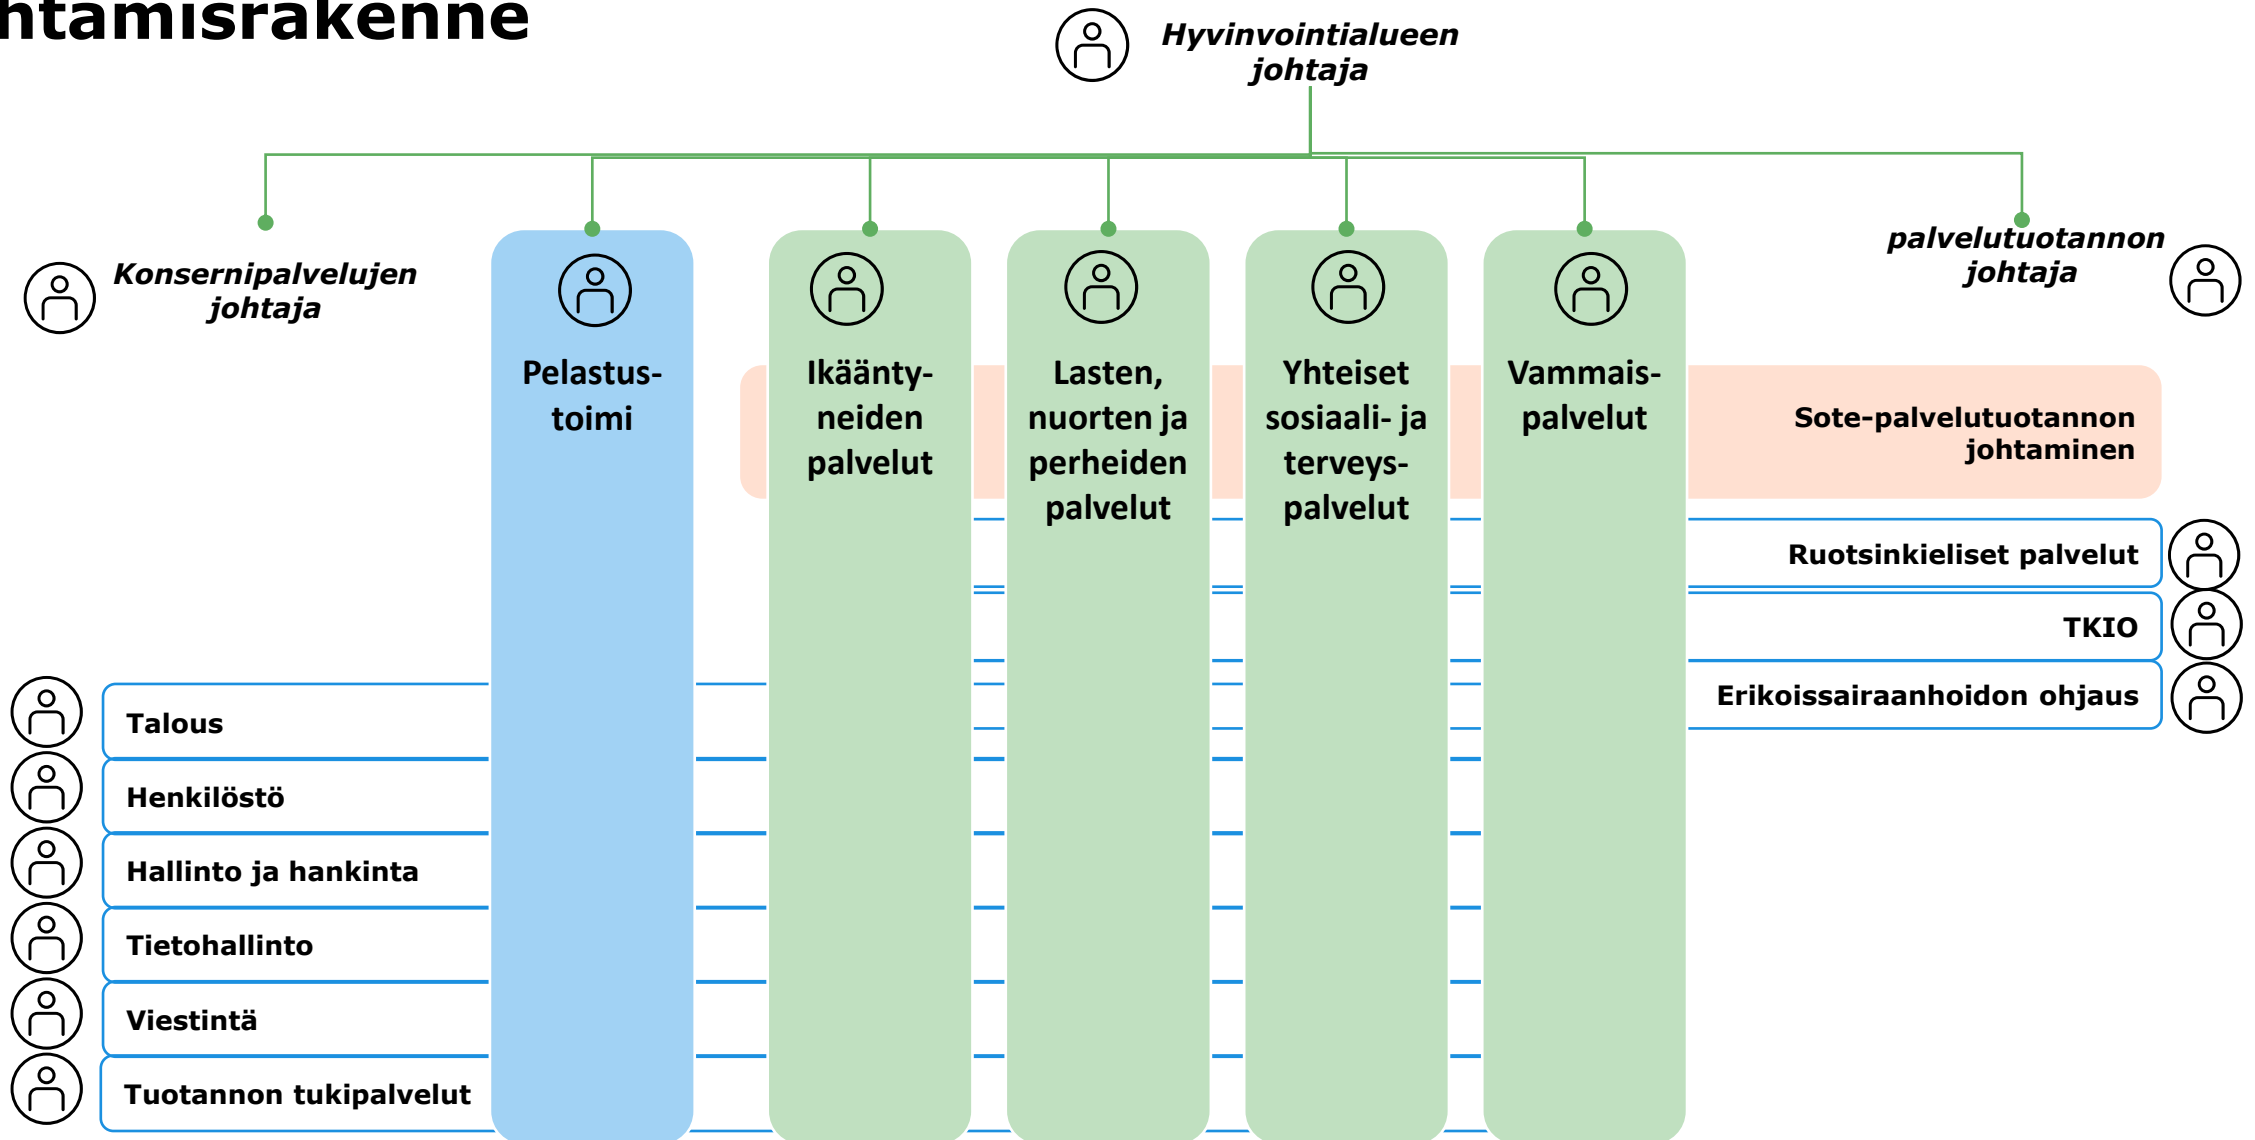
htamisrakenne

Hyvinvointialueen johtaja

Konsernipalvelujen johtaja

Pelastustoimi

Ikääntyneiden palvelut

Lasten, nuorten ja perheiden palvelut

Yhteiset sosiaali- ja terveyspalvelut

Vammaispalvelut

palvelutuotannon johtaja

Sote-palvelutuotannon johtaminen

Ruotsinkieliset palvelut

TKIO

Erikoissairaanhoidon ohjaus

Talous

Henkilöstö

Hallinto ja hankinta

Tietohallinto

Viestintä

Tuotannon tukipalvelut